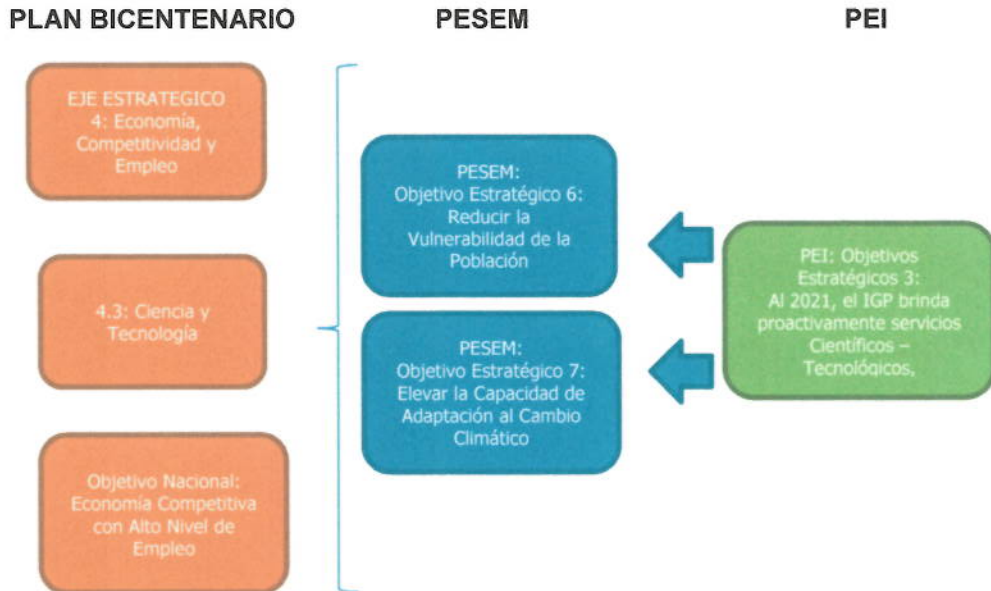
PLAN BICENTENARIO

PESEM

PEI

EJE ESTRATEGICO 4: Economía, Competitividad y Empleo

4.3: Ciencia y Tecnología

Objetivo Nacional: Economía Competitiva con Alto Nivel de Empleo

PESEM: Objetivo Estratégico 6: Reducir la Vulnerabilidad de la Población

PESEM: Objetivo Estratégico 7: Elevar la Capacidad de Adaptación al Cambio Climático

PEI: Objetivos Estratégicos 3: Al 2021, el IGP brinda proactivamente servicios Científicos – Tecnológicos,